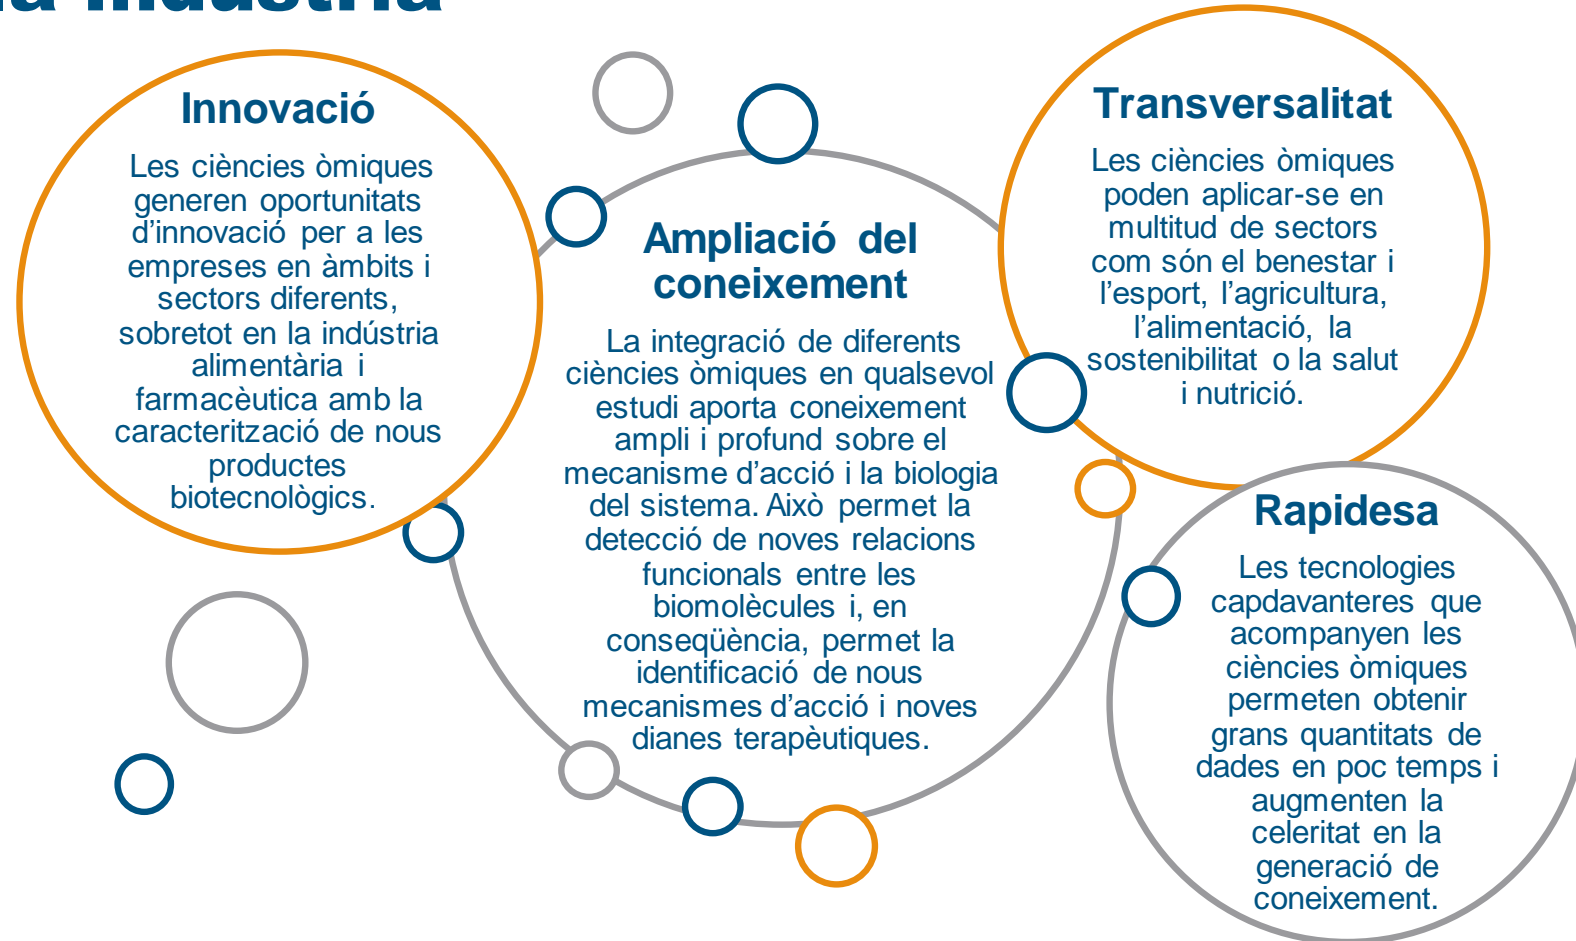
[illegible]

Innovació

Les ciències òmiques generen oportunitats d'innovació per a les empreses en àmbits i sectors diferents, sobretot en la indústria alimentària i farmacèutica amb la caracterització de nous productes biotecnològics.

Ampliació del coneixement

La integració de diferents ciències òmiques en qualsevol estudi aporta coneixement ampli i profund sobre el mecanisme d'acció i la biologia del sistema. Això permet la detecció de noves relacions funcionals entre les biomolècules i, en conseqüència, permet la identificació de nous mecanismes d'acció i noves dianes terapèutiques.

Transversalitat

Les ciències òmiques poden aplicar-se en multitud de sectors com són el benestar i l'esport, l'agricultura, l'alimentació, la sostenibilitat o la salut i nutrició.

Rapidesa

Les tecnologies capdavanteres que acompanyen les ciències òmiques permeten obtenir grans quantitats de dades en poc temps i augmenten la celeritat en la generació de coneixement.